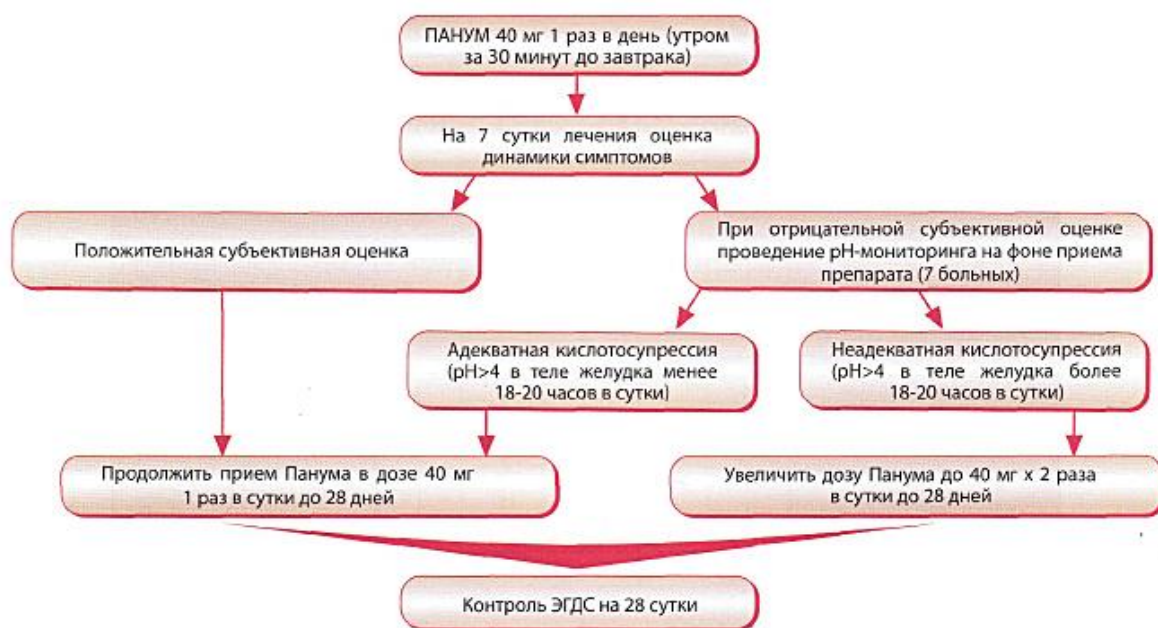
ПАНУМ 40 мг 1 раз в день (утром за 30 минут до завтрака)

На 7 сутки лечения оценка динамики симптомов

Положительная субъективная оценка

При отрицательной субъективной оценке проведение pH-мониторинга на фоне приема препарата (7 больных)

Адекватная кислотосупрессия (pH>4 в теле желудка менее 18-20 часов в сутки)

Неадекватная кислотосупрессия (pH>4 в теле желудка более 18-20 часов в сутки)

Продолжить прием Панума в дозе 40 мг 1 раз в сутки до 28 дней

Увеличить дозу Панума до 40 мг х 2 раза в сутки до 28 дней

Контроль ЭГДС на 28 сутки